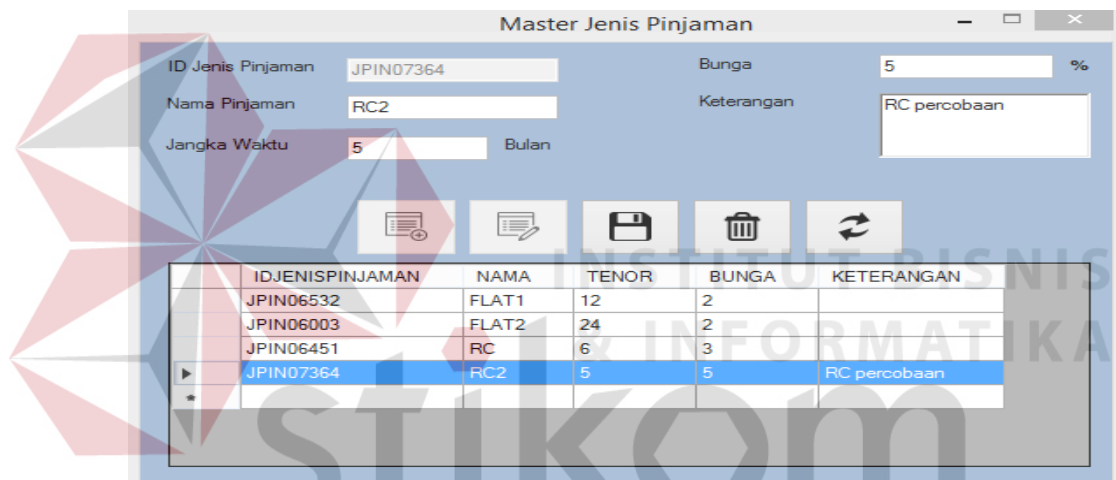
Master Jenis Pinjaman

ID Jenis Pinjaman JPIN07364
Nama Pinjaman RC2
Jangka Waktu 5 Bulan
Bunga 5 %
Keterangan RC percobaan

| | IDJENISPINJAMAN | NAMA | TENOR | BUNGA | KETERANGAN |
|---|---|---|---|---|---|
| | JPIN06532 | FLAT1 | 12 | 2 | |
| | JPIN06003 | FLAT2 | 24 | 2 | |
| | JPIN06451 | RC | 6 | 3 | |
| ▶ | JPIN07364 | RC2 | 5 | 5 | RC percobaan |
| * | | | | | |

INSTITUT BISNIS & INFORMATIKA stikom